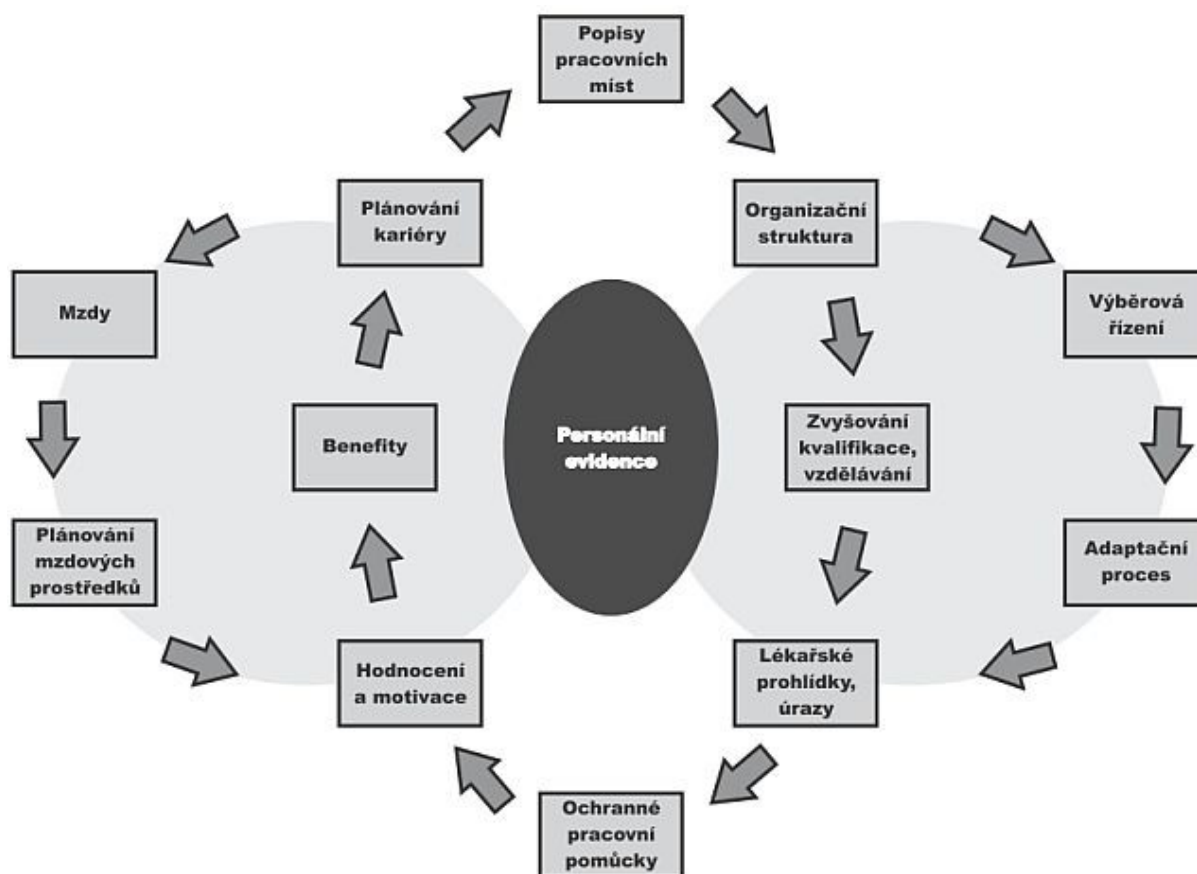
Popisy pracovních míst

Plánování kariéry

Organizační struktura

Mzdy

Výběrová řízení

Benefity

Personální evidence

Zvyšování kvalifikace, vzdělávání

Plánování mzdových prostředků

Adaptační proces

Hodnocení a motivace

Lékařské prohlídky, úrazy

Ochranné pracovní pomůcky